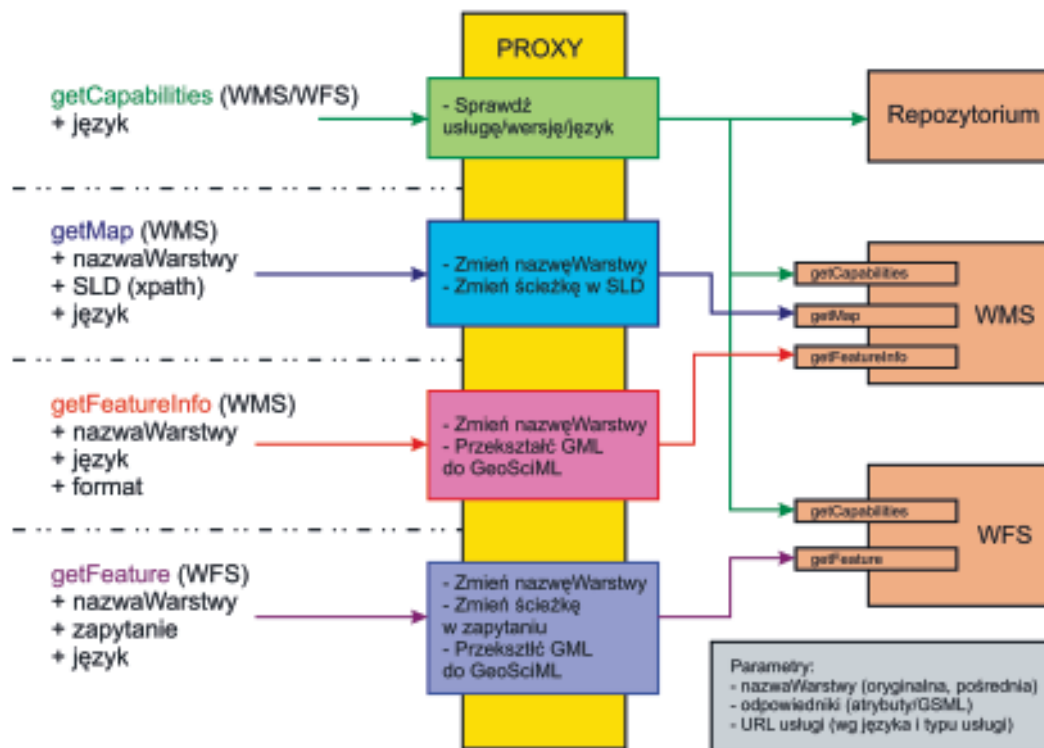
PROXY

getCapabilities (WMS/WFS)
+ język

- Sprawdź usługę/wersję/język

Repozytorium

getMap (WMS)
+ nazwaWarstwy
+ SLD (xpath)
+ język

- Zmień nazwęWarstwy
- Zmień ścieżkę w SLD

getCapabilities
getMap
getFeatureInfo

WMS

getFeatureInfo (WMS)
+ nazwaWarstwy
+ język
+ format

- Zmień nazwęWarstwy
- Przekształć GML do GeoSciML

getCapabilities
getFeature

WFS

getFeature (WFS)
+ nazwaWarstwy
+ zapytanie
+ język

- Zmień nazwęWarstwy
- Zmień ścieżkę w zapytaniu
- Przekształć GML do GeoSciML

Parametry:
- nazwaWarstwy (oryginalna, pośrednia)
- odpowiedniki (atrybuty/GSML)
- URL usługi (wg języka i typu usługi)